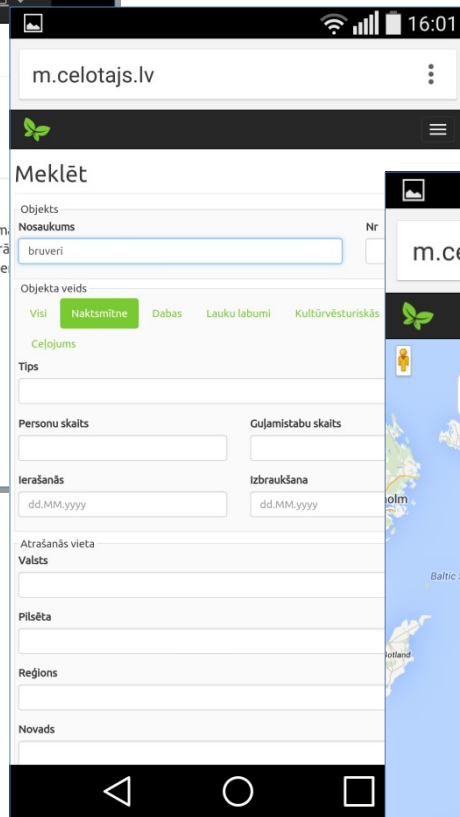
16:01

m.celotajs.lv

Meklēt

Objekts
Nosaukums
bruveri
Nr

Objekta veids
Visi Naktsmītne Dabas Lauku labumi Kultūrvēsturiskās Ceļojums

Tips

Personu skaits
Guļamistabu skaits

Ierašanās
dd.MM.yyyy
Izbraukšana
dd.MM.yyyy

Atrašanās vieta
Valsts

Pilsēta

Reģions

Novads

m.ce

olm
Baltic
Gotland